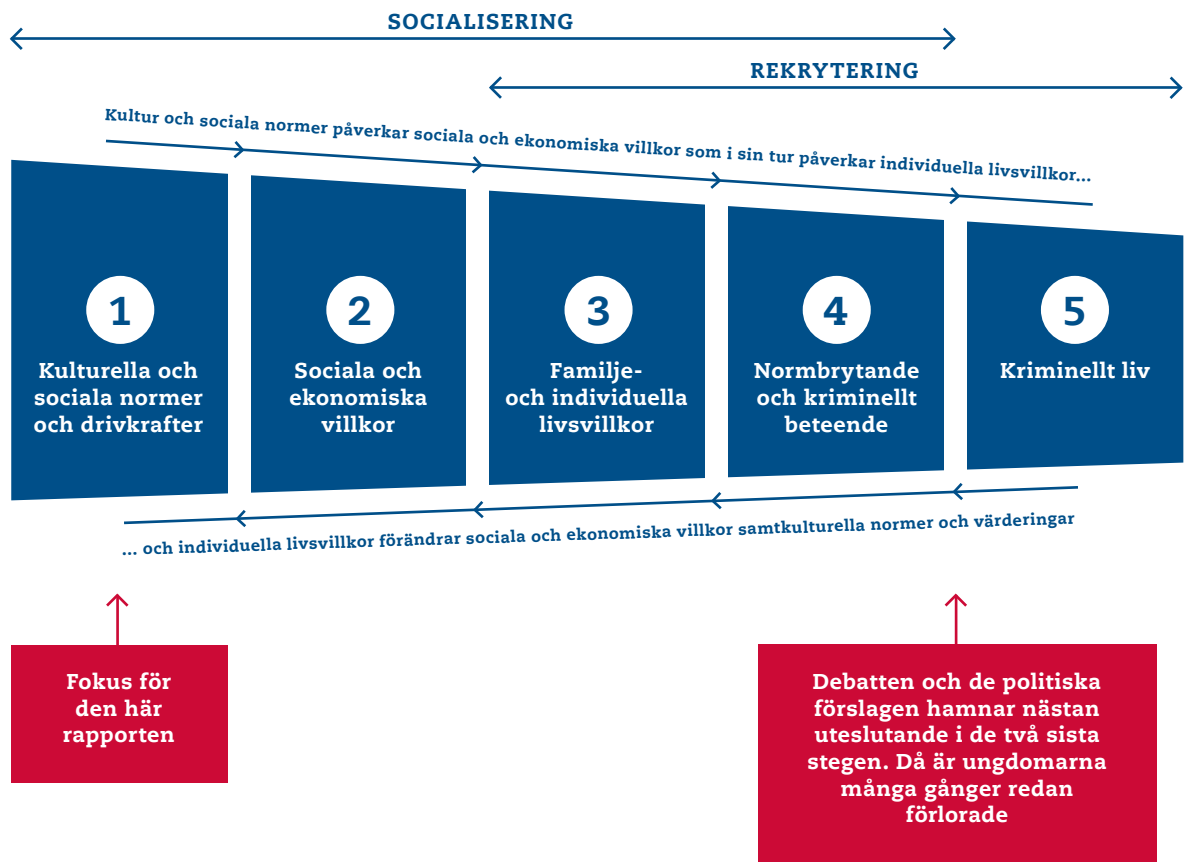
SOCIALISERING

REKRYTERING

Kultur och sociala normer påverkar sociala och ekonomiska villkor som i sin tur påverkar individuella livsvillkor...

1
Kulturella och sociala normer och drivkrafter

2
Sociala och ekonomiska villkor

3
Familje- och individuella livsvillkor

4
Normbrytande och kriminellt beteende

5
Kriminellt liv

... och individuella livsvillkor förändrar sociala och ekonomiska villkor samtkulturella normer och värderingar

Fokus för den här rapporten

Debatten och de politiska förslagen hamnar nästan uteslutande i de två sista stegen. Då är ungdomarna många gånger redan förlorade